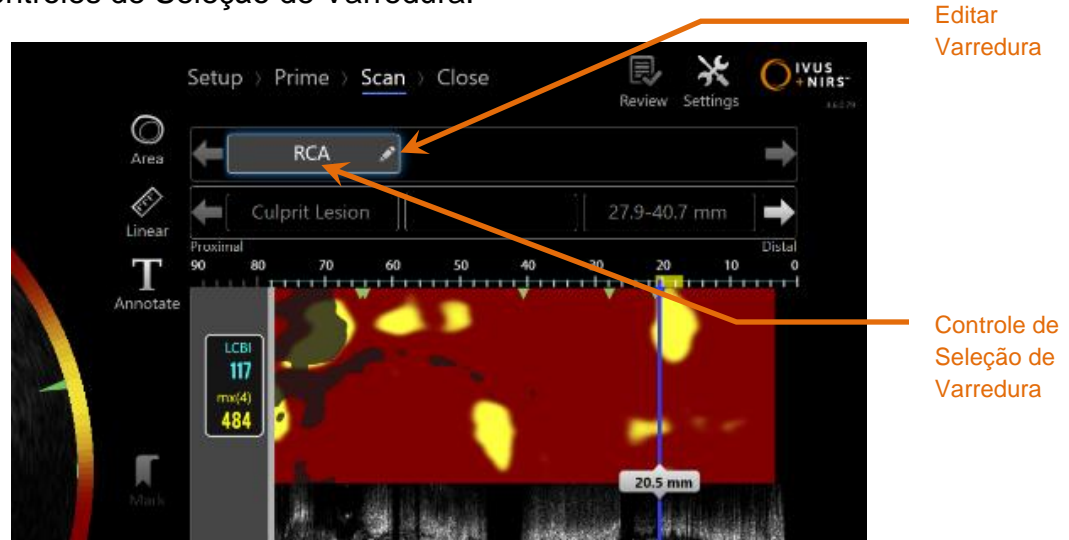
ntroles de Seleção de Varredura:

Editar Varredura

Setup › Prime › Scan › Close

Review Settings

IVUS +NIRS

Area

RCA

Linear

Culprit Lesion

27.9-40.7 mm

Proximal

Distal

90 80 70 60 50 40 30 20 10 0

T

Annotate

LCBI

117

max(4)

484

Mark

20.5 mm

Controle de Seleção de Varredura